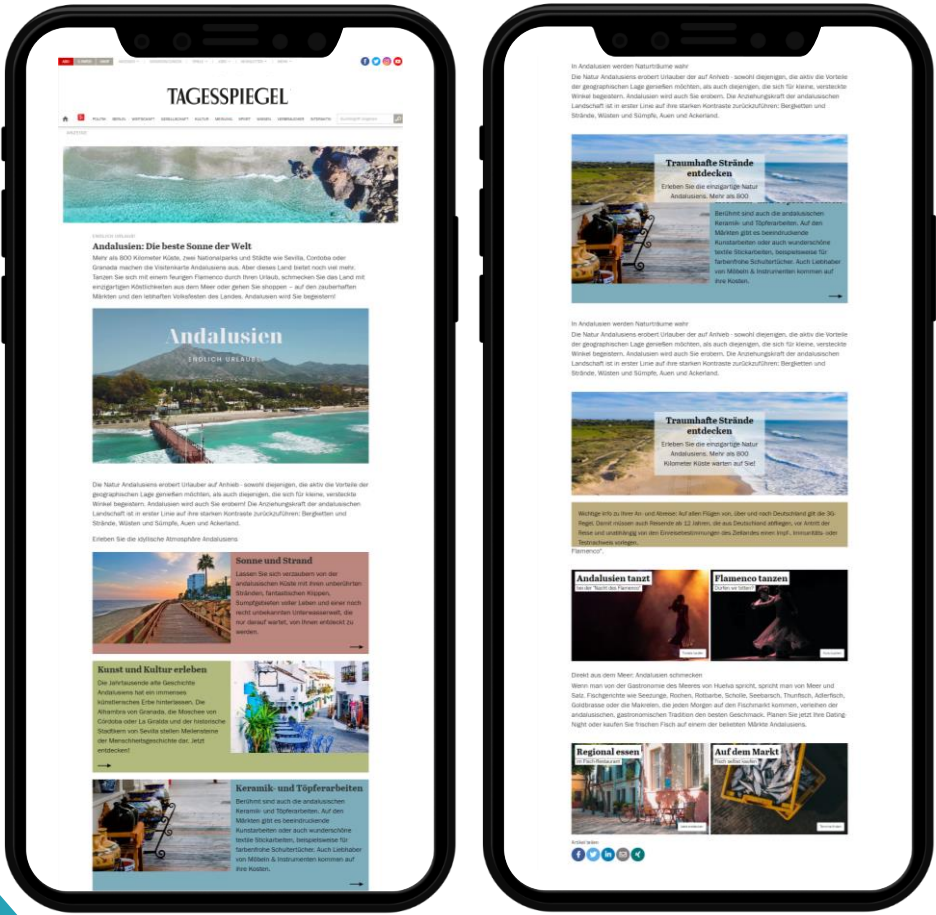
TAGESSPIEGEL

ENDLICH URLAUB

Andalusien: Die beste Sonne der Welt

Mehr als 800 Kilometer Küste, zwei Nationalparks und Städte wie Sevilla, Cordoba oder Granada machen die Visitenkarte Andalusiens aus. Aber dieses Land bietet noch viel mehr. Tanzen Sie sich mit einem feurigen Flamenco durch Ihren Urlaub, schmecken Sie das Land mit einzigartigen Köstlichkeiten aus dem Meer oder gehen Sie shoppen – auf den zauberhaften Märkten und den lebhaften Volksfesten des Landes. Andalusien wird Sie begeistern!

Andalusien

ENDLICH URLAUB

Die Natur Andalusiens erobert Urlauber auf Anhieb - sowohl diejenigen, die aktiv die Vorteile der geographischen Lage genießen möchten, als auch diejenigen, die sich für kleine, versteckte Winkel begeistern. Andalusien wird auch Sie erobern. Die Anziehungskraft der andalusischen Landschaft ist in erster Linie auf ihre starken Kontraste zurückzuführen: Bergketten und Strände, Wüsten und Sümpfe, Auen und Ackerland.

Erleben Sie die idyllische Atmosphäre Andalusiens

Sonne und Strand

Lassen Sie sich verzaubern von der andalusischen Küste mit ihren unberührten Stränden, fantastischen Klippen, Sumpfgebieten voller Leben und einer noch recht unbekannten Unterwasserwelt, die nur darauf wartet, von Ihnen entdeckt zu werden.

Kunst und Kultur erleben

Die Jahrtausende alte Geschichte Andalusiens hat ein immenses künstlerisches Erbe hinterlassen. Die Alhambra von Granada, die Moschee von Córdoba oder La Giralda und der historische Stadtkern von Sevilla stellen Meilensteine der Menschheitsgeschichte dar. Jetzt entdecken!

Keramik- und Töpferarbeiten

Berühmt sind auch die andalusischen Keramik- und Töpferarbeiten. Auf den Märkten gibt es beeindruckende Kunstarbeiten oder auch wunderschöne textile Stickarbeiten, beispielsweise für farbenfrohe Schultertücher. Auch Liebhaber von Möbeln & Instrumenten kommen auf ihre Kosten.

In Andalusien werden Naturträume wahr

Die Natur Andalusiens erobert Urlauber auf Anhieb - sowohl diejenigen, die aktiv die Vorteile der geographischen Lage genießen möchten, als auch diejenigen, die sich für kleine, versteckte Winkel begeistern. Andalusien wird auch Sie erobern. Die Anziehungskraft der andalusischen Landschaft ist in erster Linie auf ihre starken Kontraste zurückzuführen: Bergketten und Strände, Wüsten und Sümpfe, Auen und Ackerland.

Traumhafte Strände entdecken

Erleben Sie die einzigartige Natur Andalusiens. Mehr als 800

Berühmt sind auch die andalusischen Keramik- und Töpferarbeiten. Auf den Märkten gibt es beeindruckende Kunstarbeiten oder auch wunderschöne textile Stickarbeiten, beispielsweise für farbenfrohe Schultertücher. Auch Liebhaber von Möbeln & Instrumenten kommen auf ihre Kosten.

In Andalusien werden Naturträume wahr

Die Natur Andalusiens erobert Urlauber auf Anhieb - sowohl diejenigen, die aktiv die Vorteile der geographischen Lage genießen möchten, als auch diejenigen, die sich für kleine, versteckte Winkel begeistern. Andalusien wird auch Sie erobern. Die Anziehungskraft der andalusischen Landschaft ist in erster Linie auf ihre starken Kontraste zurückzuführen: Bergketten und Strände, Wüsten und Sümpfe, Auen und Ackerland.

Traumhafte Strände entdecken

Erleben Sie die einzigartige Natur Andalusiens. Mehr als 800 Kilometer Küste warten auf Sie!

Wichtige Info zu Ihrer An- und Abreise: Auf allen Flügen von, über und nach Deutschland gilt die 3G Regel. Damit müssen auch Reisende ab 12 Jahren, die aus Deutschland abfliegen, vor Antritt der Reise und unabhängig von den Einreisebestimmungen des Ziellandes einen Impf-, Immunitäts- oder Testnachweis vorlegen.

Flamenco".

Andalusien tanzt
bei der "Nacht des Flamenco"

Flamenco tanzen
Dürfen wir bitten?

Direkt aus dem Meer: Andalusien schmecken

Wenn man von der Gastronomie des Meeres von Huelva spricht, spricht man von Meer und Salz. Fischgerichte wie Seezunge, Rochen, Rotbarbe, Scholle, Seebarsch, Thunfisch, Adlerfisch, Goldbrasse oder die Makrelen, die jeden Morgen auf den Fischmarkt kommen, verleihen der andalusischen, gastronomischen Tradition den besten Geschmack. Planen Sie jetzt Ihre Dating-Night oder kaufen Sie frischen Fisch auf einem der beliebten Märkte Andalusiens.

Regional essen
im Fisch-Restaurant

Auf dem Markt
Fisch selbst kaufen

Artikel teilen